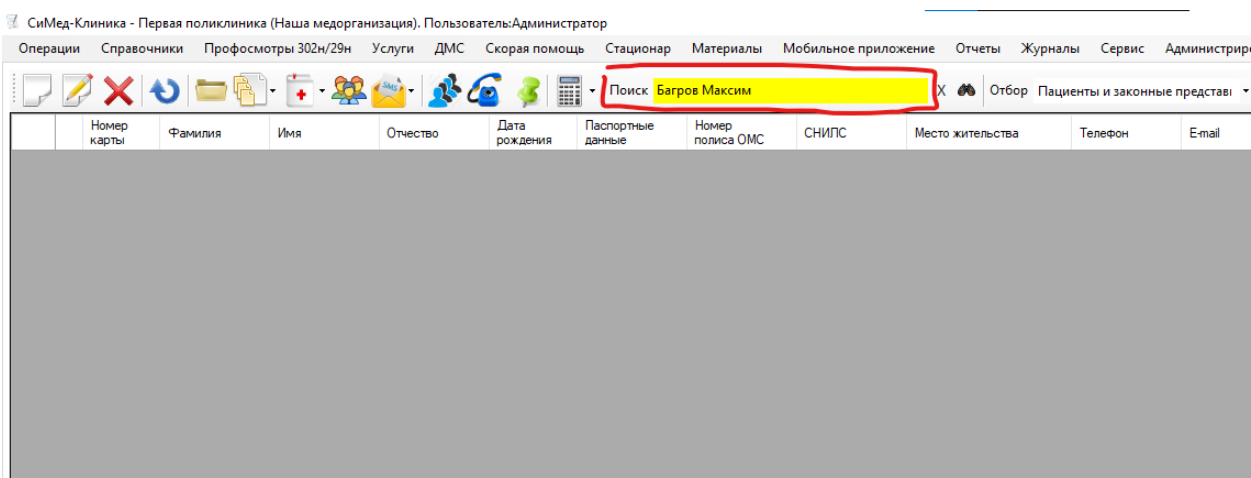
СиМед-Клиника - Первая поликлиника (Наша медорганизация). Пользователь:Администратор

Операции Справочники Профосмотры 302н/29н Услуги ДМС Скорая помощь Стационар Материалы Мобильное приложение Отчеты Журналы Сервис Администриро

SMS

Поиск Багров Максим X Отбор Пациенты и законные представі

| | | Номер карты | Фамилия | Имя | Отчество | Дата рождения | Паспортные данные | Номер полиса ОМС | СНИЛС | Место жительства | Телефон | E-mail |
|---|---|---|---|---|---|---|---|---|---|---|---|---|